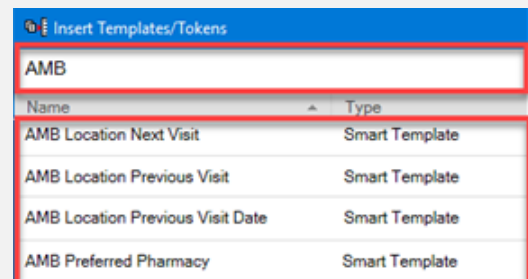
Insert Templates/Tokens

AMB

| Name | Type |
|---|---|
| AMB Location Next Visit | Smart Template |
| AMB Location Previous Visit | Smart Template |
| AMB Location Previous Visit Date | Smart Template |
| AMB Preferred Pharmacy | Smart Template |